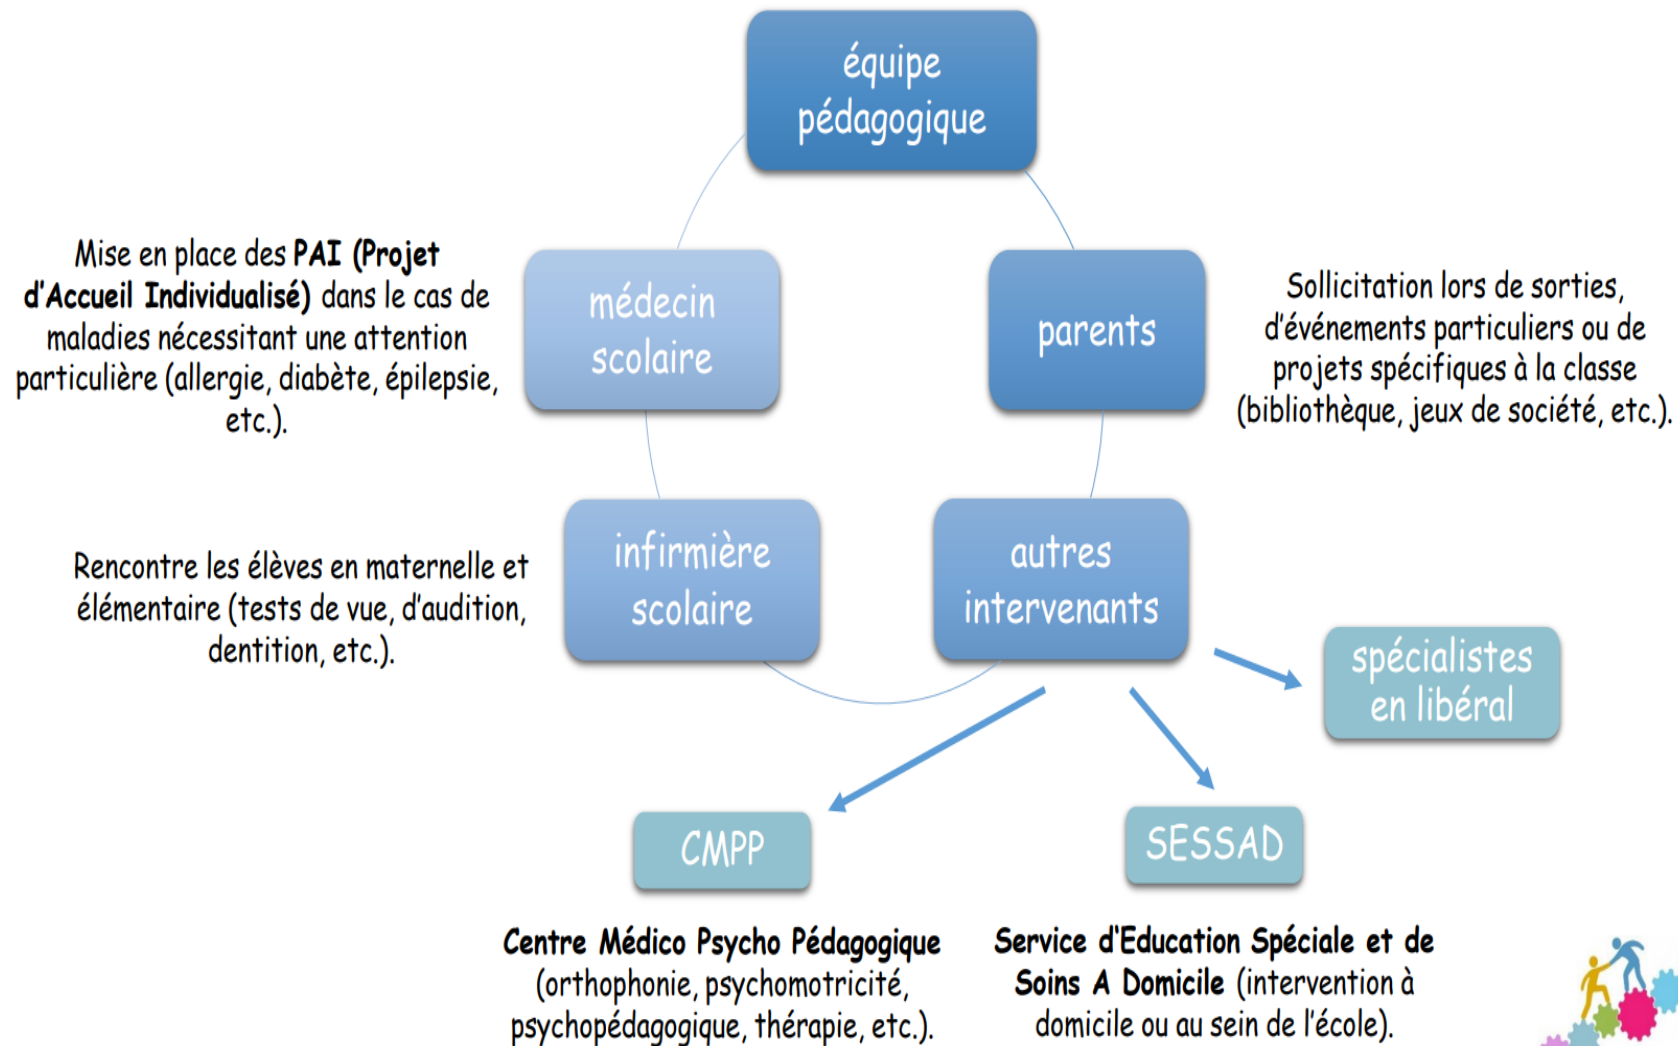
équipe pédagogique

Mise en place des **PAI (Projet d'Accueil Individualisé)** dans le cas de maladies nécessitant une attention particulière (allergie, diabète, épilepsie, etc.).

médecin scolaire

parents

Sollicitation lors de sorties, d'événements particuliers ou de projets spécifiques à la classe (bibliothèque, jeux de société, etc.).

Rencontre les élèves en maternelle et élémentaire (tests de vue, d'audition, dentition, etc.).

infirmière scolaire

autres intervenants

spécialistes en libéral

CMPP

SESSAD

**Centre Médico Psycho Pédagogique** (orthophonie, psychomotricité, psychopédagogique, thérapie, etc.).

**Service d'Education Spéciale et de Soins A Domicile** (intervention à domicile ou au sein de l'école).